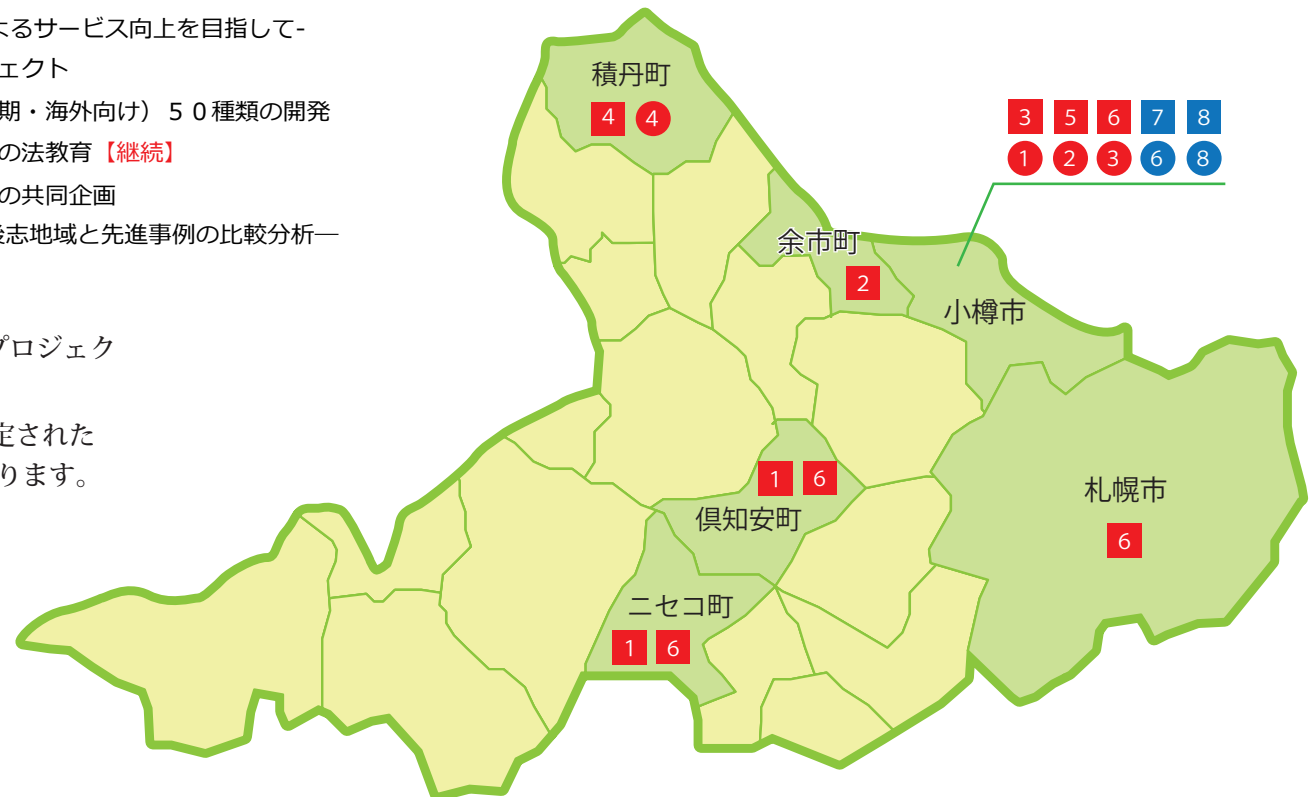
よるサービス向上を目指して-
ェクト
期・海外向け）５０種類の開発
の法教育【継続】
の共同企画
発志地域と先進事例の比較分析―

プロジェク

定された
ります。

積丹町
4 4

3 5 6 7 8
1 2 3 6 8

余市町
2

小樽市

1 6
倶知安町

札幌市
6

ニセコ町
1 6